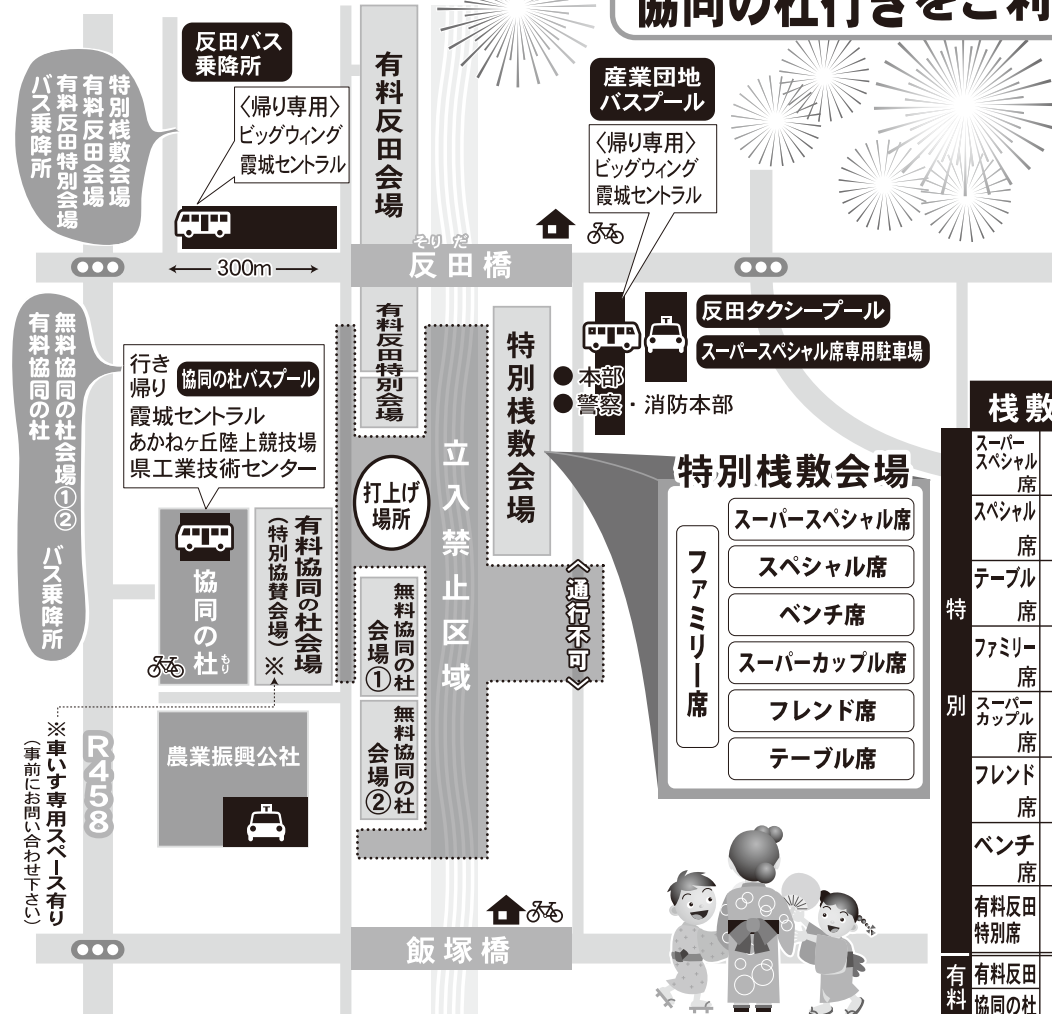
協同の杜行きをご利

反田バス乗降所

特別桟敷会場
有料反田会場
有料反田特別会場
バス乗降所

〈帰り専用〉
ビッグウィング
霞城セントラル

有料反田会場

産業団地バスプール

〈帰り専用〉
ビッグウィング
霞城セントラル

300m

そりだ
反田橋

有料反田特別会場

特別桟敷会場

反田タクシープール
スーパースペシャル席専用駐車場

本部
警察・消防本部

無料協同の杜会場①②
有料協同の杜
バス乗降所

行き
帰り
協同の杜バスプール
霞城セントラル
あかねヶ丘陸上競技場
県工業技術センター

打上げ場所

立入禁止区域

〈通行不可〉

特別桟敷会場

ファミリー席

スーパースペシャル席
スペシャル席
ベンチ席
スーパーカップル席
フレンド席
テーブル席

協同の杜

有料協同の杜会場
（特別協賛会場）
※

無料協同の杜会場①

無料協同の杜会場②

農業振興公社

R458

※車いす専用スペース有り
（事前にお問い合わせ下さい）

飯塚橋

桟敷

特別

スーパースペシャル席
スペシャル席
テーブル席
ファミリー席
スーパーカップル席
フレンド席
ベンチ席
有料反田特別席

有料
有料反田
協同の杜